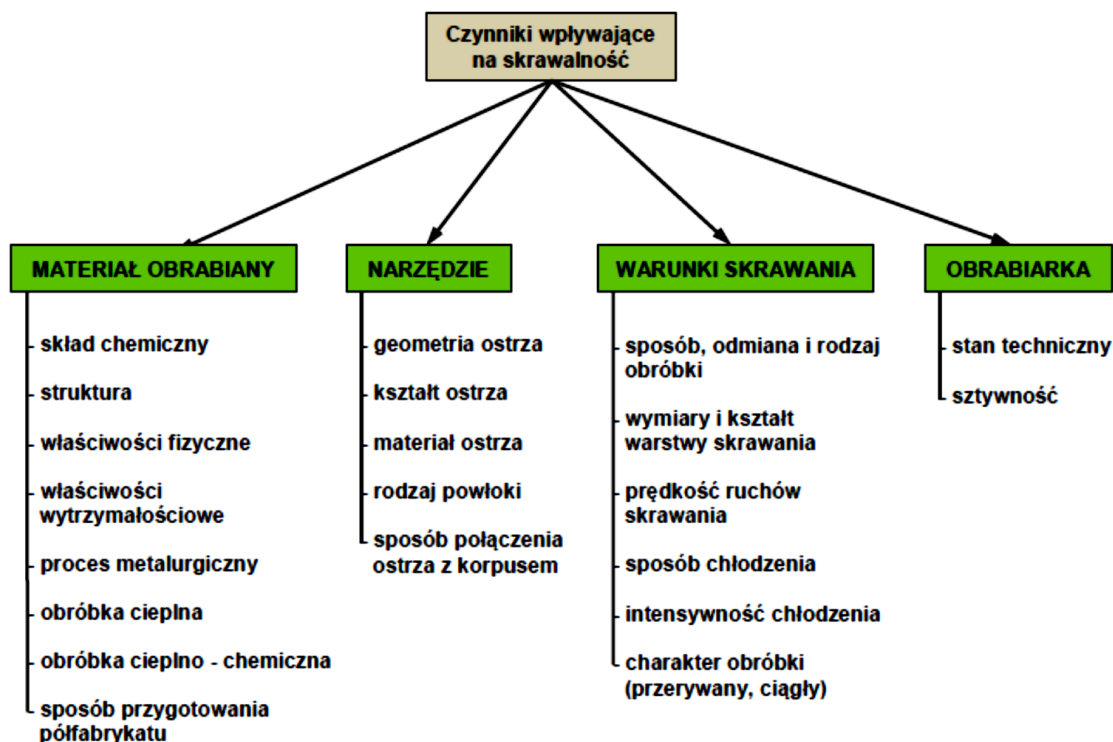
Czynniki wpływające na skrawalność

MATERIAŁ OBRABIANY

skład chemiczny

struktura

właściwości fizyczne

właściwości wytrzymałościowe

proces metalurgiczny

obróbka cieplna

obróbka cieplno - chemiczna

sposób przygotowania półfabrykatu

NARZĘDZIE

geometria ostrza

kształt ostrza

materiał ostrza

rodzaj powłoki

sposób połączenia ostrza z korpusem

WARUNKI SKRAWANIA

sposób, odmiana i rodzaj obróbki

wymiary i kształt warstwy skrawania

prędkość ruchów skrawania

sposób chłodzenia

intensywność chłodzenia

charakter obróbki (przerywany, ciągły)

OBRABIARKA

stan techniczny

sztywność